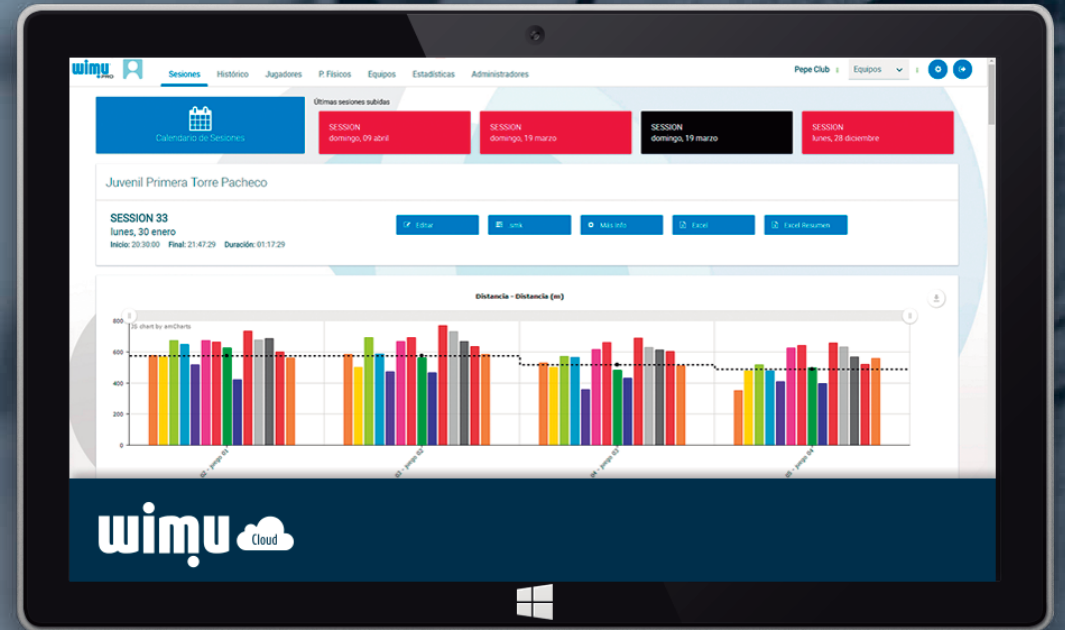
wimu PRO

Sesiones Histórico Jugadores P. Físicos Equipos Estadísticas Administradores

Pepe Club Equipos

Calendario de Sesiones

Últimas sesiones subidas

SESSION
domingo, 09 abril

SESSION
domingo, 19 marzo

SESSION
domingo, 19 marzo

SESSION
lunes, 28 diciembre

Juvenil Primera Torre Pacheco

SESSION 33
lunes, 30 enero
Inicio: 20:30:00 Final: 21:47:29 Duración: 01:17:29

Editar smk Más info Excel Excel Resumen

Distancia - Distancia (m)

JS chart by amCharts

800
600
400
200
0

02 - juego 01
03 - juego 02
04 - juego 03
05 - juego 04

wimu Cloud